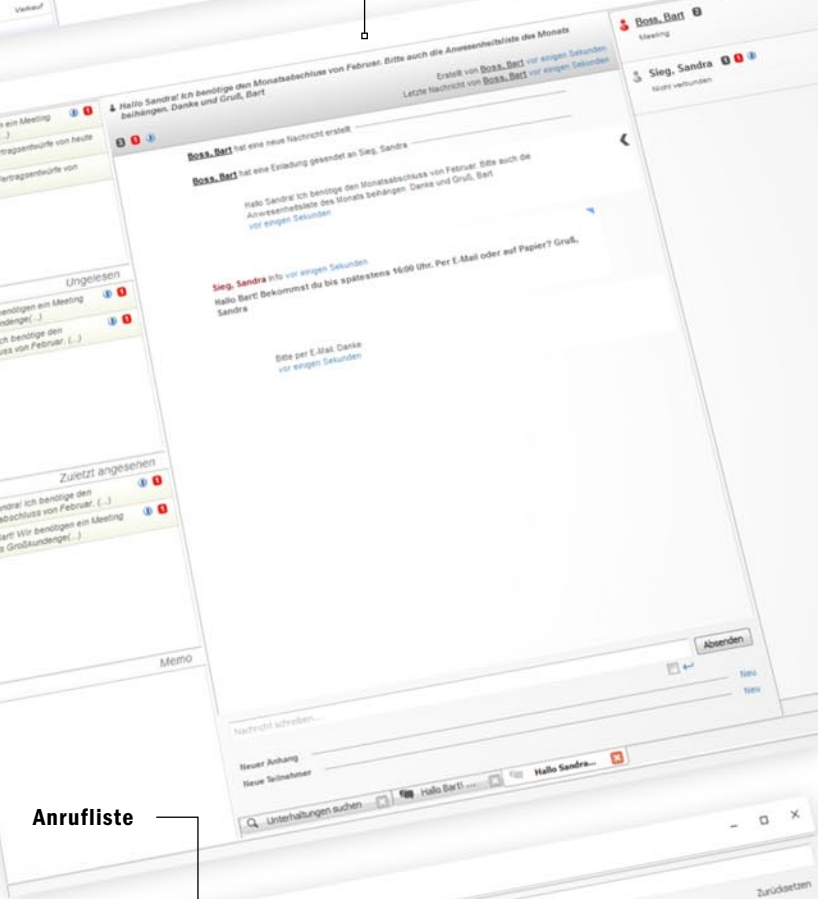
Verkauf

Hallo Sandra! Ich benötige den Monatsabschluss von Februar. Bitte auch die Anwesenheitsliste des Monats beihängen. Danke und Gruß, Bart

Erstellt von Boss, Bart vor einigen Sekunden
Letzte Nachricht von Boss, Bart vor einigen Sekunden

Boss, Bart
Meeting

Sieg, Sandra
Nicht verbunden

Boss, Bart hat eine neue Nachricht erstellt

Boss, Bart hat eine Einladung gesendet an Sieg, Sandra

Hallo Sandra! Ich benötige den Monatsabschluss von Februar. Bitte auch die Anwesenheitsliste des Monats beihängen. Danke und Gruß, Bart
vor einigen Sekunden

Sieg, Sandra Info vor einigen Sekunden
Hallo Bart! Bekommst du bis spätestens 16:00 Uhr. Per E-Mail oder auf Papier? Gruß, Sandra

Bitte per E-Mail. Danke
vor einigen Sekunden

...ein Meeting (...)
...ertragsentwürfe von heute
...ertragsentwürfe von

Ungelesen
...benötigen ein Meeting ...ndenge(...)
...ch benötige den ...uss von Februar. (...)

Zuletzt angesehen
...ndra! Ich benötige den ...abschluss von Februar. (...)
...art! Wir benötigen ein Meeting ...Großkundenge(...)

Memo

Absenden
Neu
Neu

Nachricht schreiben...

Neuer Anhang
Neue Teilnehmer

Unterhaltungen suchen
Hallo Bart! ...
Hallo Sandra...

Anrufliste

Zurücksetzen